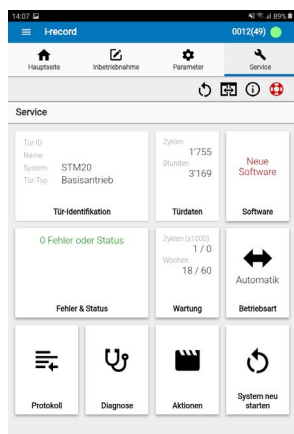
14:07 89%

i-record 0012(49)

Hauptseite Inbetriebnahme Parameter Service

Service

Tür ID
Name
System STM20
Tür-Typ Basisantrieb

Tür-Identifikation

Zyklen 1'755
Stunden 3'169

Türdaten

Neue Software

Software

0 Fehler oder Status

Fehler & Status

Zyklen (x1000) 1 / 0
Wochen 18 / 60

Wartung

Automatik

Betriebsart

Protokoll

Diagnose

Aktionen

System neu starten